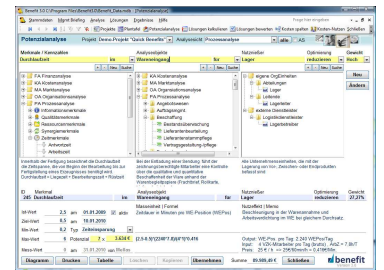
Benefit 3.0 C:\Program Files\Benefit3\Benefit_Data.mdb - [Potenzialanalyse]

Stammdaten | Mgmt Briefing | Analyse | Lösungen | Ergebnisse | Hilfe | Frage hier eingeben

Projekte | Portfolio | Potenzialanalyse | Lösungen kalkulieren | Lösungen bewerten | Kosten splitten | Lösung-Nutzen | Schließen

Potenzialanalyse | Projekt Demo Projekt "Quick Benefits" | Analyse-Nr. Potenzialanalyse | alle | AS

Merkmale / Kennzahlen | Analyseobjekte | Nutzenträger | Optimierung | Gewicht
Durchlaufzeit | im | Wareneingang | für | Lager | reduzieren | hoch

Neu | Suche | Neu | Suche | Neu | Suche

FA Finanzwesen
MA Mitarbeiter
MA Marktanalyse
OA Organisationsanalyse
PA Prozessanalyse
Informationsmerkmale
Qualitätsmerkmale
Ressourcenmerkmale
Synergiemerkmale
Zeitmerkmale
Antwortzeit
Arbeitszeit

KA Kundenanalyse
MA Mitarbeiter
MA Marktanalyse
OA Organisationsanalyse
PA Prozessanalyse
Angebotswesen
Auftragsbearb.
Beschaffung
Bestandsüberwachung
Lieferantenauswahl
Lieferantenverträge
Vertragsgestaltung-/pflege

eigene Org/Einheiten
Abteilungen
Lager
Lieferant
Logistiker
externe Dienstleister
Logistikdienstleister

Neu
Ändern

Innerhalb der Fertigung bezeichnet die Durchlaufzeit die Zeitspanne, die von Beginn der Bearbeitung bis zur Fertigstellung eines Erzeugnisses benötigt wird. Durchlaufzeit = Lagerzeit + Bearbeitungszeit + Rüstzeit

Bei der Erfassung einer Sendung, führt der Lieferungsempfänger eine Mengen- und Qualitätsprüfung durch, um festzustellen, ob die quantitative und qualitative Beschaffenheit der Ware während des Wareneingangsprozesses (Frachtbrief, Rollkarte.

Alle Lieferantenmeldestellen, die mit der Lagerung zur Ver-, Beschaffen- und Weiterleitung befasst sind

ID | Merkmal | Analyseobjekt | Nutzenträger | Optimierung | Gewicht
245 | Durchlaufzeit | im | Wareneingang | für | Lager | reduzieren | 27,27%

Messmethod / Formel | Nutzenart | Menu
Ist-Wert | 2,5 am | 01.01.2009 | IB ändn | Zeitdauer in Minuten pro WE-Position (WEPos) | Beschleunigung in der Warenannahme und Arbeitsentlastung im WE bei gleichem Durchsatz
Ziel-Wert | 0,5 | am | 18.01.2010
Nutz-Wert | 0,2 | Typ | Zeiteinsparung
Pot.Wert | 5 | Potenzial | 7 x | 3.434 € | (2,5-0,5)*23/60*7,69*6*1/1
Mess-Wert | | am | 01.01.2009 | IB ändn

Output: WE/Pos. pro Tag 2.240 WEPos/Tag
Input: 4 VZK Mitarbeiter pro Tag (brutto) : ArbZ= 7,8h/T
Stundensatz: 25 €/h | = 298WEeinh. = 0,47WE/Std.

Diagramm | Drucken | Tabelle | Löschen | Anfügen | Übernehmen | Summe 89.989,49 € | Schließen | benefit